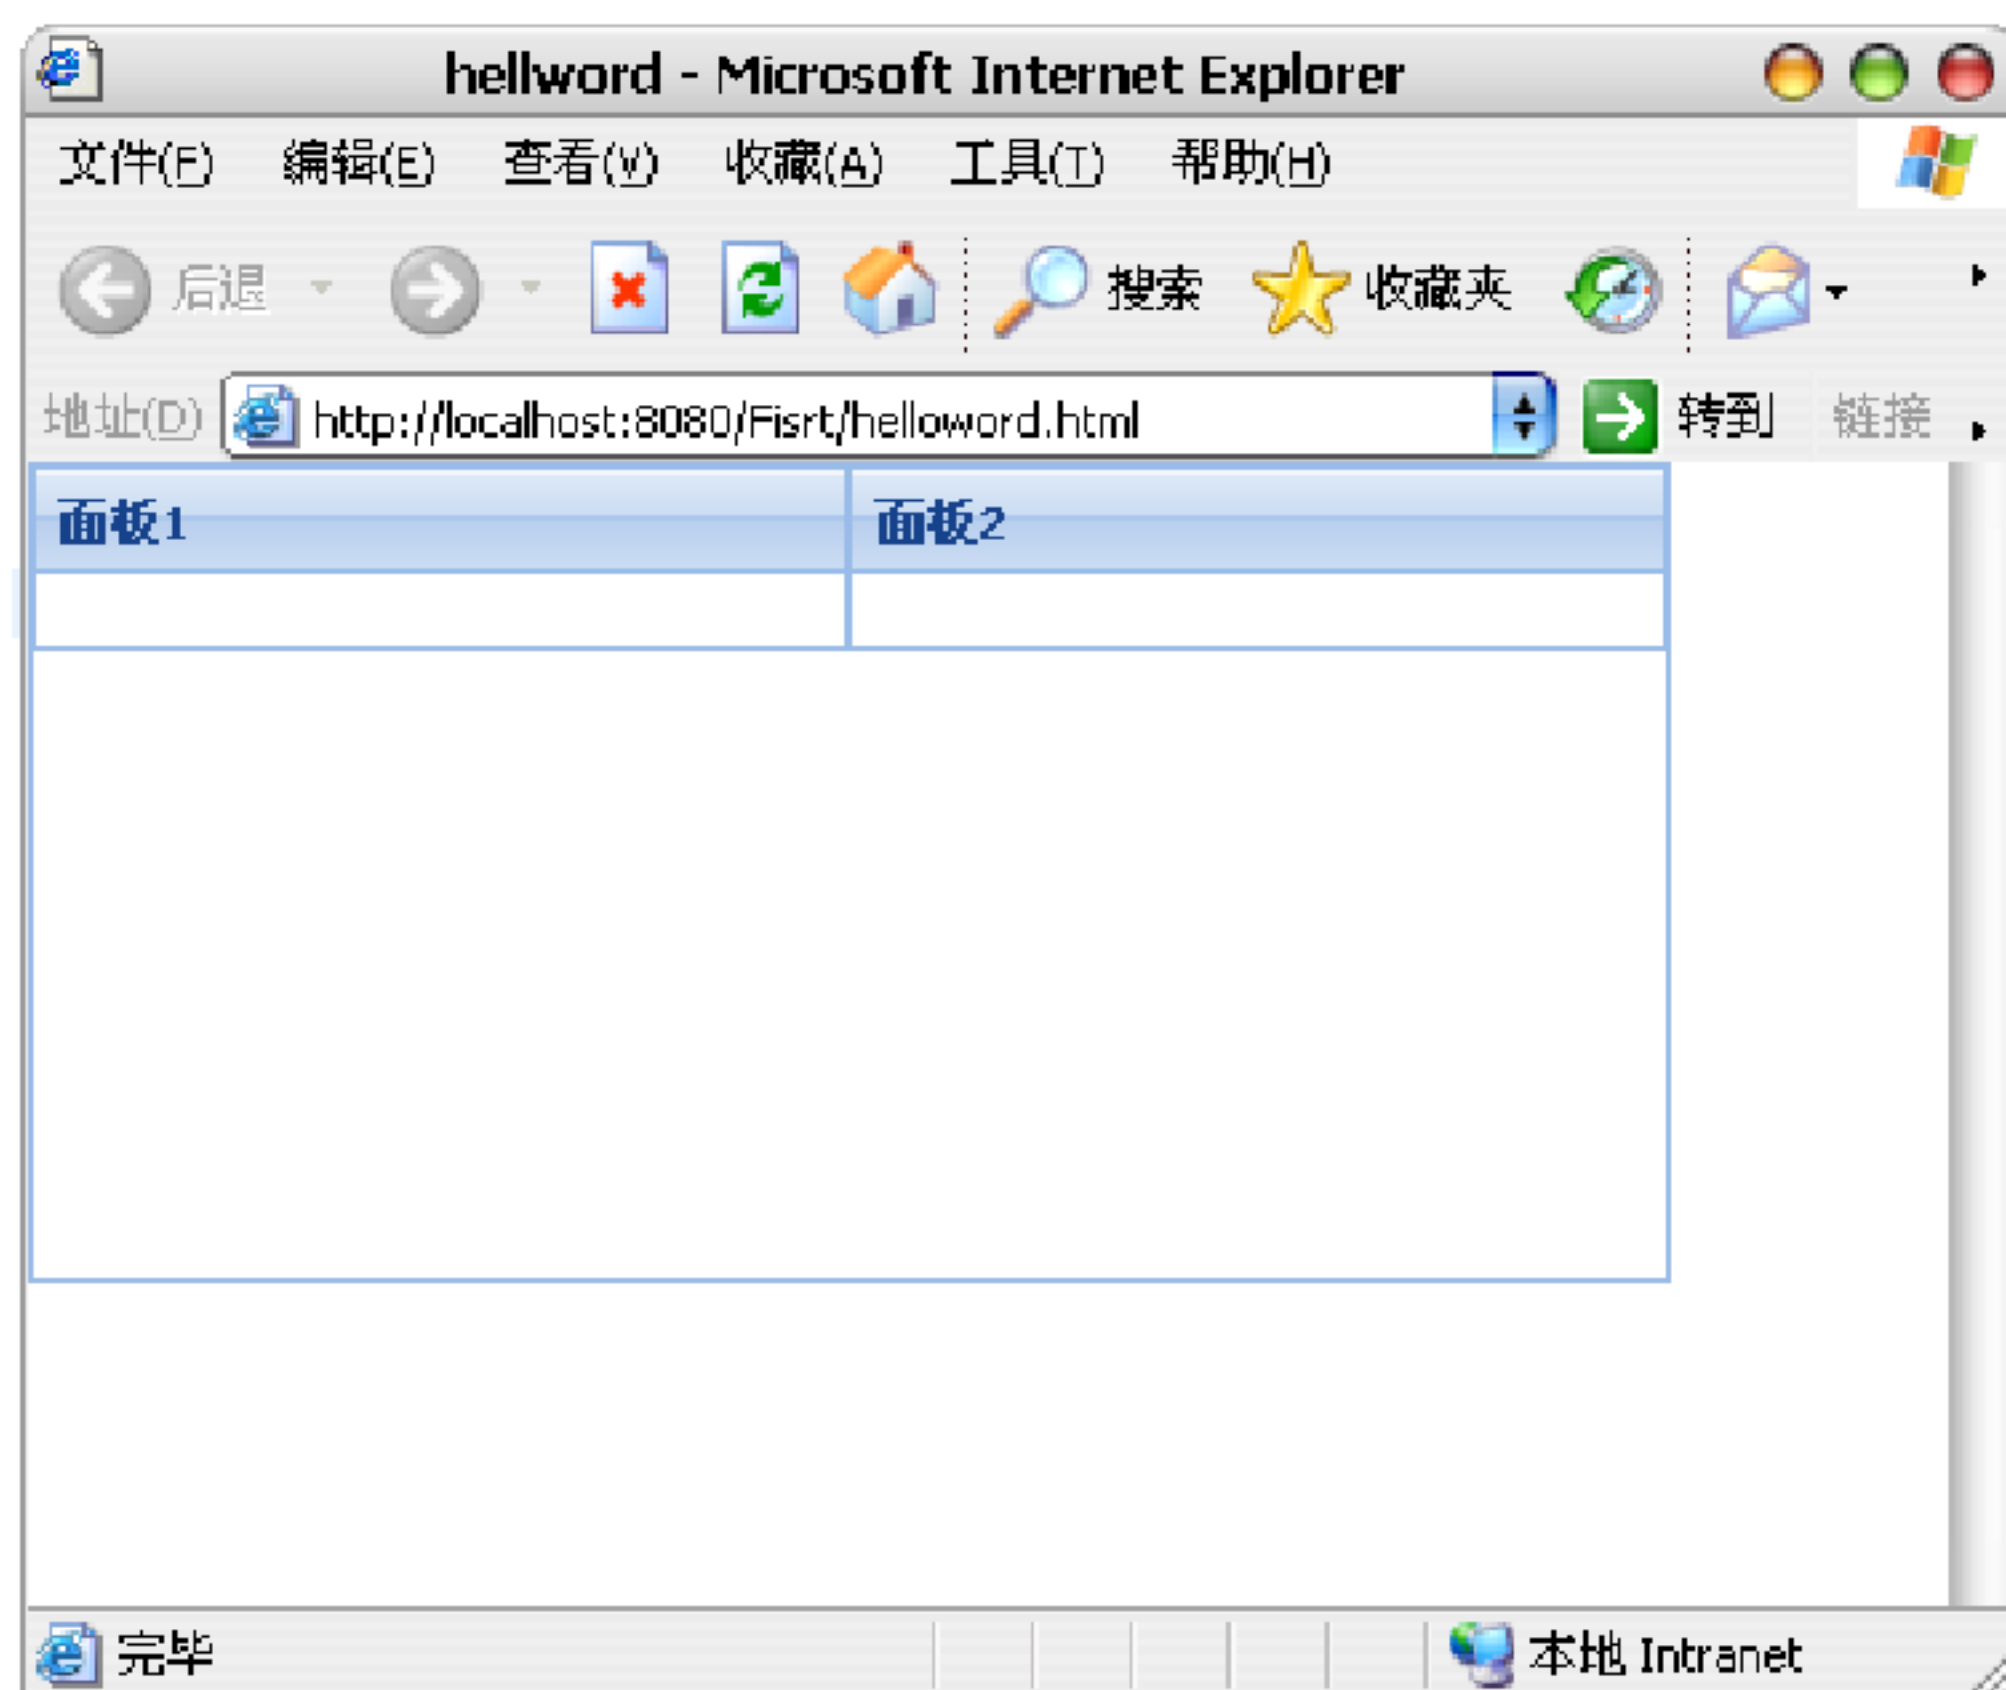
hellword - Microsoft Internet Explorer

文件(F) 编辑(E) 查看(V) 收藏(A) 工具(T) 帮助(H)

后退 搜索 收藏夹

地址(D) http://localhost:8080/Fisrt/helloword.html 转到 链接

面板1

面板2

完毕 本地 Intranet